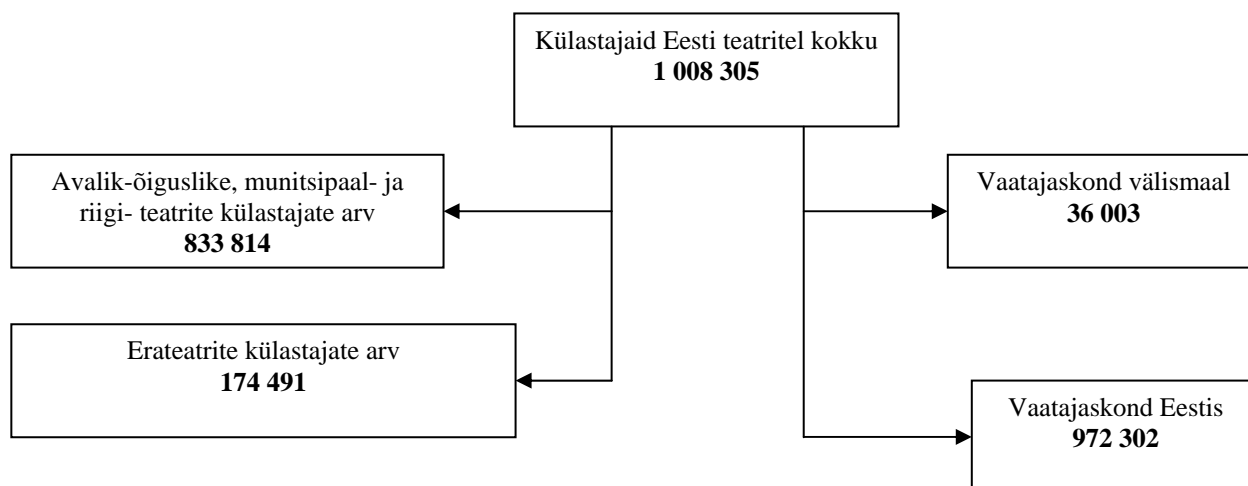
Külastajaid Eesti teatritel kokku
**1 008 305**

Avalik-õiguslike, munitsipaal- ja riigi- teatrite külastajate arv
**833 814**

Erateatrite külastajate arv
**174 491**

Vaatajaskond välismaal
**36 003**

Vaatajaskond Eestis
**972 302**